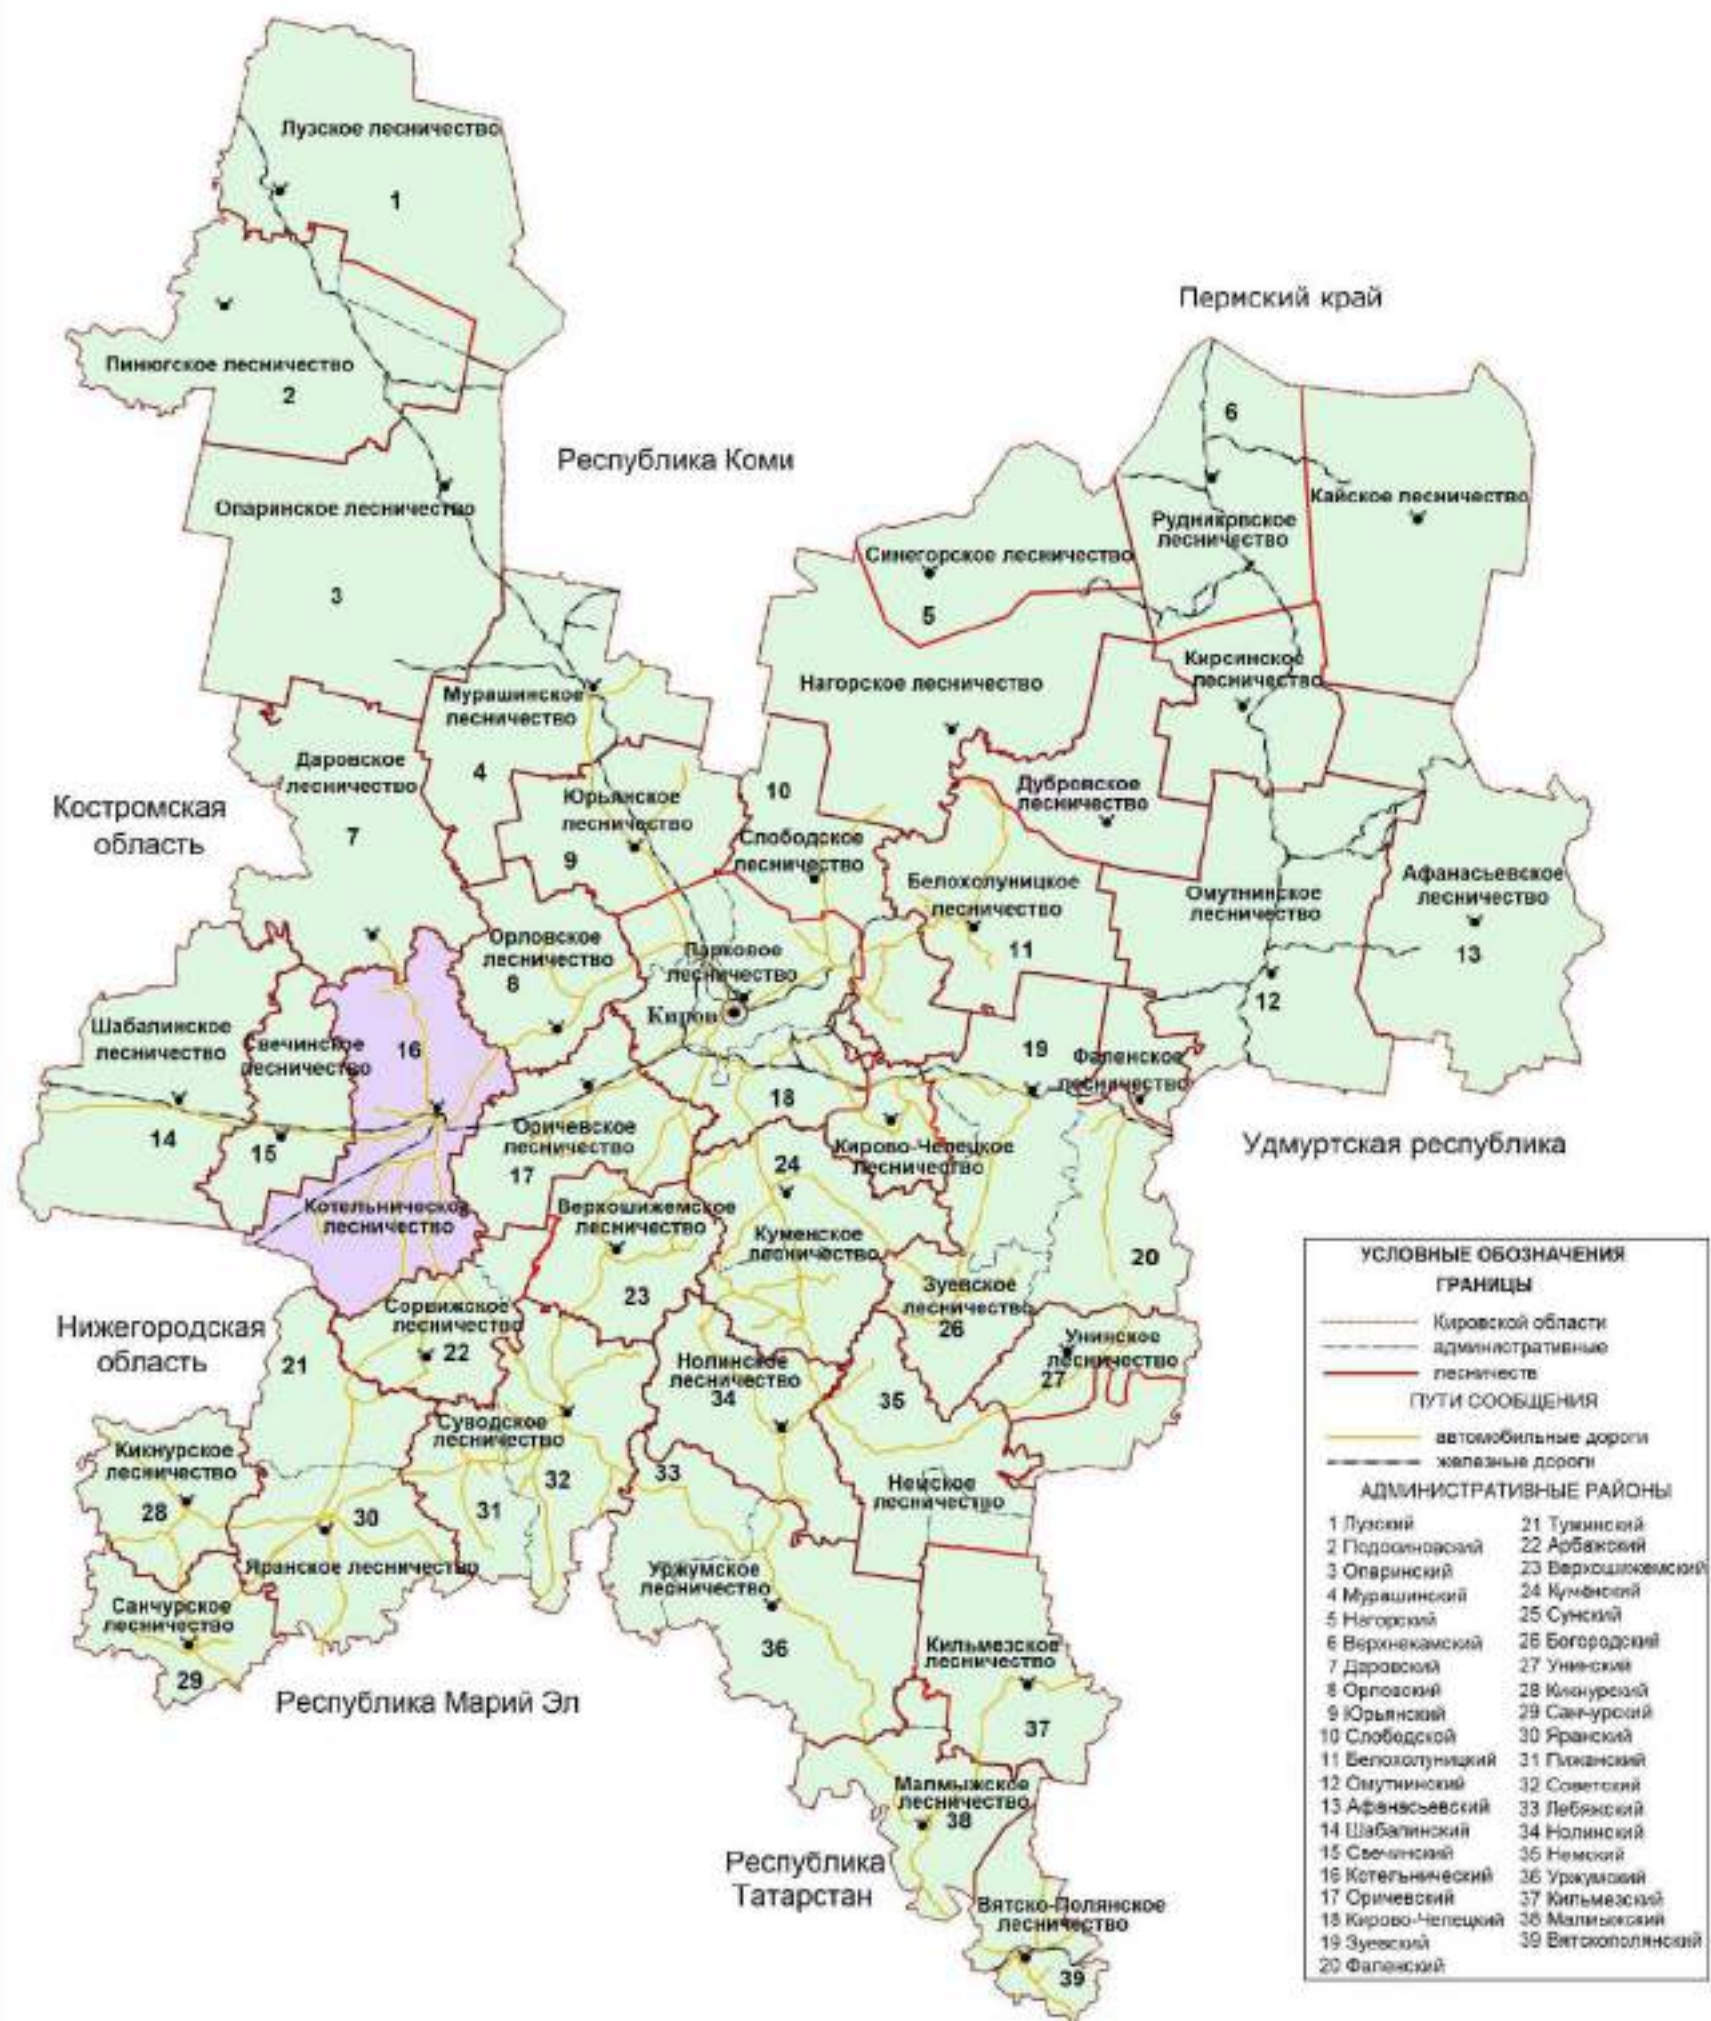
Лузское лесничество
1
Пермский край
Пинюгское лесничество
2
6
Республика Коми
Рудниковское лесничество
Кайское лесничество
Опаринское лесничество
Синегорское лесничество
3
5
Киреинское лесничество
Мурашинское лесничество
Нагорское лесничество
Даровское лесничество
4
Дубровское лесничество
Костромская область
Юрьянское лесничество
10
7
Слободское лесничество
9
Белохолуницкое лесничество
Омутнинское лесничество
Афанасьевское лесничество
Орловское лесничество
Парковое лесничество
11
13
8
Киров
12
Шабалинское лесничество
Свечинское лесничество
16
19
Фаленское лесничество
18
14
15
Оричевское лесничество
Кирово-Чепецкое лесничество
Удмуртская республика
17
24
Котельническое лесничество
Верхошижемское лесничество
Куменское лесничество
20
23
Зуевское лесничество
Нижегородская область
Сорвижское лесничество
26
21
22
Унинское лесничество
Нолинское лесничество
27
34
35
Суводское лесничество
Кикнурское лесничество
32
33
Немское лесничество
28
30
31
Яранское лесничество
Уржумское лесничество
Санчурское лесничество
36
Кильмезское лесничество
29
Республика Марий Эл
37
Малмыжское лесничество
38
Республика Татарстан
Вятско-Полянское лесничество
39

УСЛОВНЫЕ ОБОЗНАЧЕНИЯ
ГРАНИЦЫ
Кировской области
административные
лесничеств
ПУТИ СООБЩЕНИЯ
автомобильные дороги
железные дороги
АДМИНИСТРАТИВНЫЕ РАЙОНЫ
1 Лузский
2 Подосиновский
3 Опаринский
4 Мурашинский
5 Нагорский
6 Верхнекамский
7 Даровский
8 Орловский
9 Юрьянский
10 Слободской
11 Белохолуницкий
12 Омутнинский
13 Афанасьевский
14 Шабалинский
15 Свечинский
16 Котельнический
17 Оричевский
18 Кирово-Чепецкий
19 Зуевский
20 Фаленский
21 Тужинский
22 Арбажский
23 Верхошижемский
24 Куменский
25 Сунский
26 Богородский
27 Унинский
28 Кикнурский
29 Санчурский
30 Яранский
31 Пижанский
32 Советский
33 Лебяжский
34 Нолинский
35 Немский
36 Уржумский
37 Кильмезский
38 Малмыжский
39 Вятскополянский